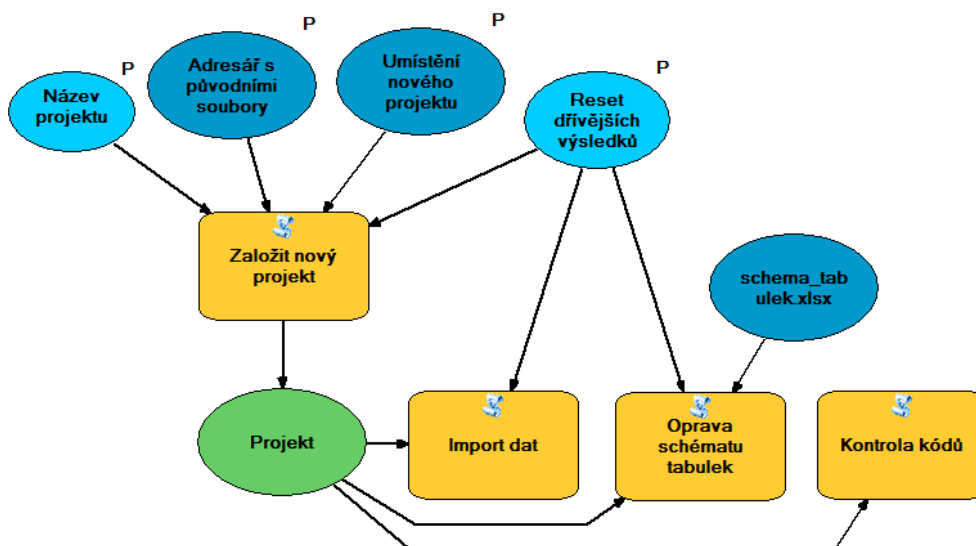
P
Název projektu

P
Adresář s původními soubory

P
Umístění nového projektu

P
Reset dřívějších výsledků

Založit nový projekt

schema_tabulek.xlsx

Projekt

Import dat

Oprava schématu tabulek

Kontrola kódů